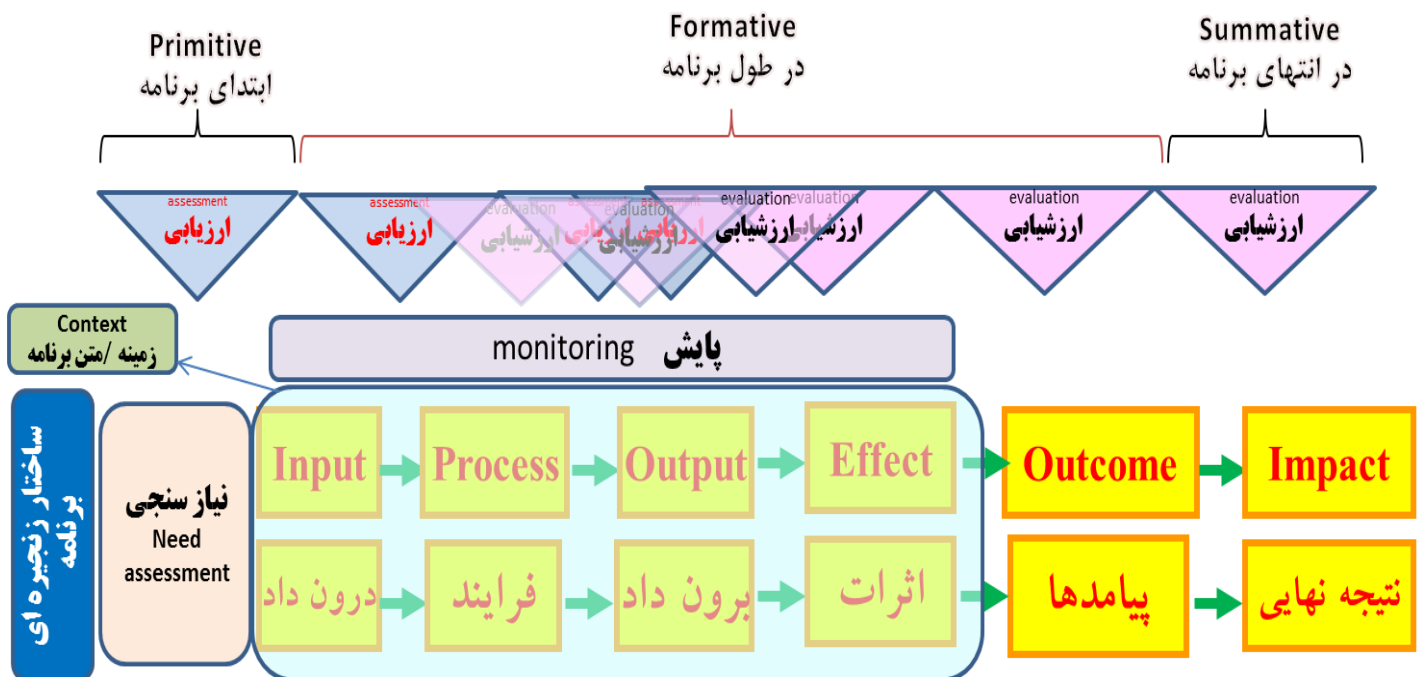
Primitive
ابتدای برنامه

Formative
در طول برنامه

Summative
در انتهای برنامه

assessment
ارزیابی

assessment
ارزیابی

evaluation
ارزشیابی

evaluation
ارزشیابی

evaluation
ارزشیابی

evaluation
ارزشیابی

evaluation
ارزشیابی

evaluation
ارزشیابی

Context
زمینه /متن برنامه

پایش monitoring

ساختار زنجیره ای برنامه

نیاز سنجی
Need assessment

Input → Process → Output → Effect → Outcome → Impact

درون داد → فرایند → برون داد → اثرات → پیامدها → نتیجه نهایی